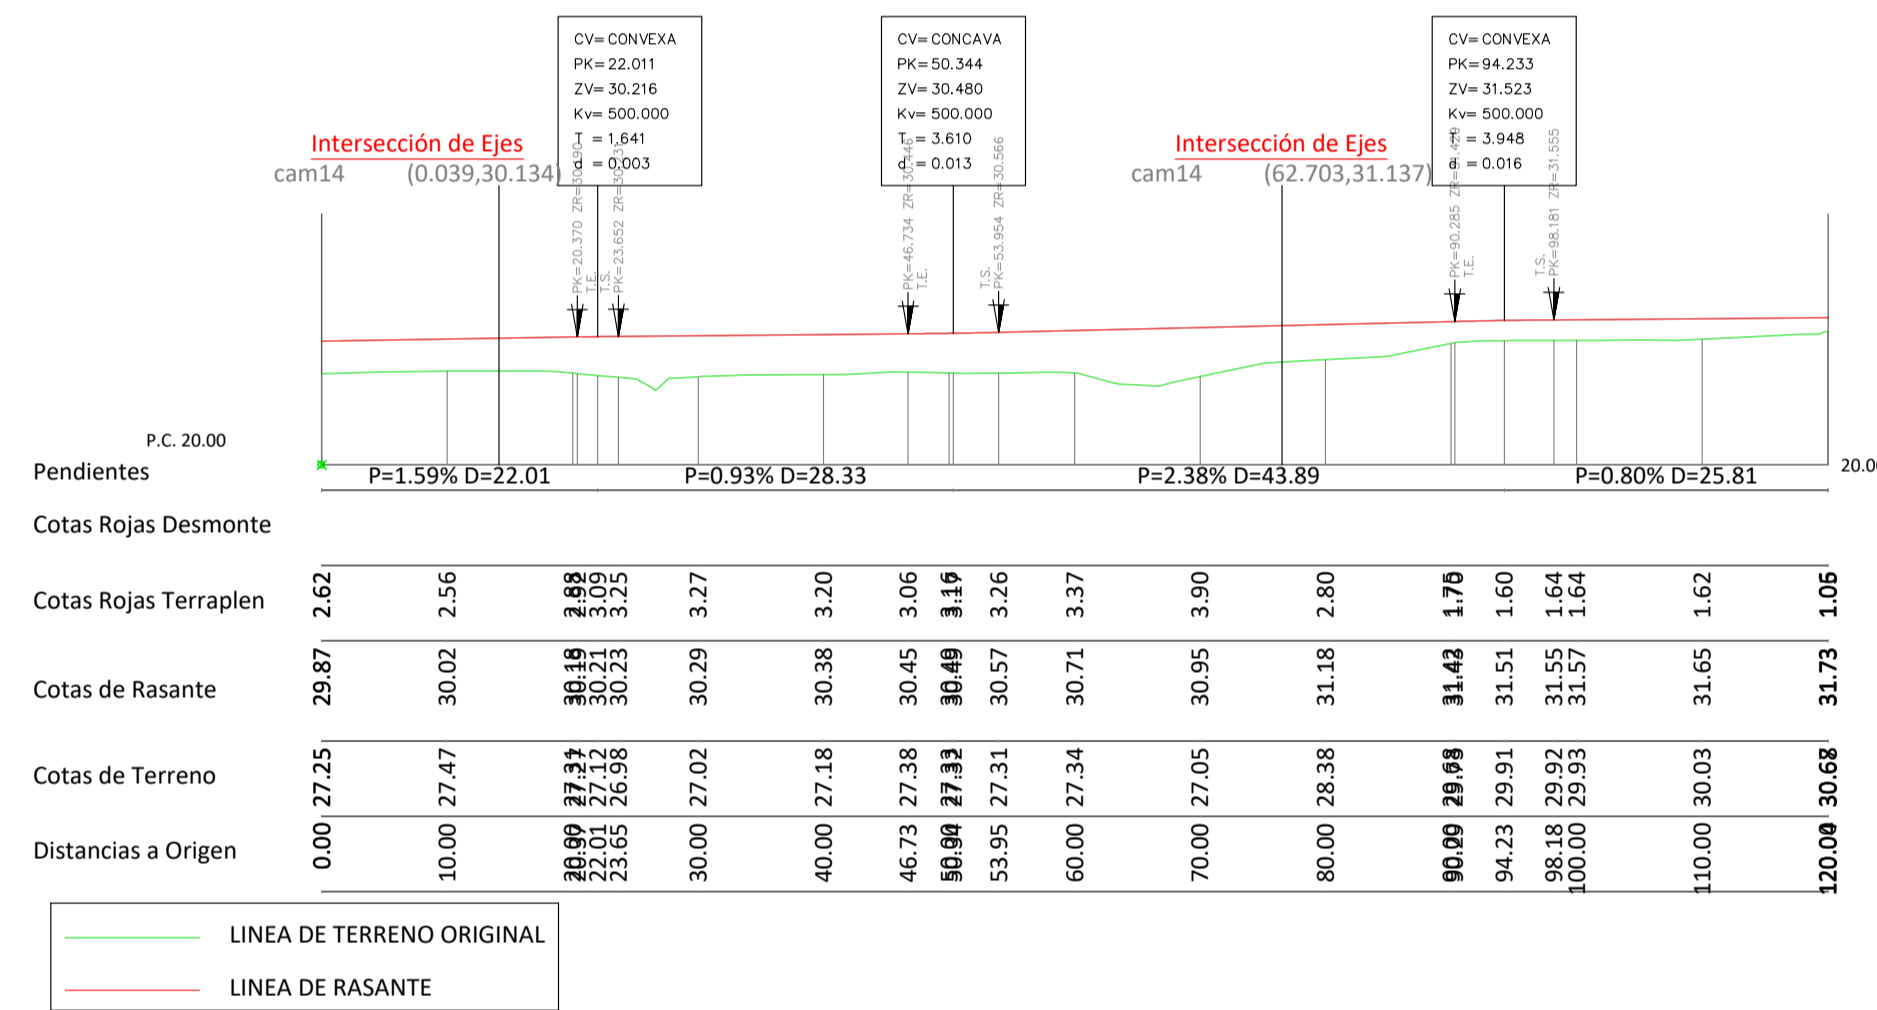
CV= CONVEXA
PK= 22.011
ZV= 30.216
Kv= 500.000
T = 1.641
d = 0.003

CV= CONCAVA
PK= 50.344
ZV= 30.480
Kv= 500.000
T = 3.610
d = 0.013

CV= CONVEXA
PK= 94.233
ZV= 31.523
Kv= 500.000
T = 3.948
d = 0.016

Intersección de Ejes
cam14 (0.039,30.134)

Intersección de Ejes
cam14 (62.703,31.137)

PK=20.370 ZR=30.190 T.E.
T.S. PK=23.652 ZR=30.231
PK=46.734 ZR=30.446 T.E.
T.S. PK=53.954 ZR=30.566
PK=90.285 ZR=31.420 T.E.
T.S. PK=98.181 ZR=31.555

P.C. 20.00

20.00

Pendientes
P=1.59% D=22.01 P=0.93% D=28.33 P=2.38% D=43.89 P=0.80% D=25.81

Cotas Rojas Desmonte

Cotas Rojas Terraplen
2.62 2.56 2.88 2.92 3.09 3.25 3.27 3.20 3.06 3.16 3.17 3.26 3.37 3.90 2.80 1.75 1.70 1.60 1.64 1.64 1.62 1.05

Cotas de Rasante
29.87 30.02 30.18 30.19 30.21 30.23 30.29 30.38 30.45 30.49 30.49 30.57 30.71 30.95 31.18 31.42 31.43 31.51 31.55 31.57 31.65 31.73

Cotas de Terreno
27.25 27.47 27.31 27.27 27.12 26.98 27.02 27.18 27.38 27.33 27.32 27.31 27.34 27.05 28.38 29.68 29.73 29.91 29.92 29.93 30.03 30.68

Distancias a Origen
0.00 10.00 20.00 20.37 22.01 23.65 30.00 40.00 46.73 50.00 50.34 53.95 60.00 70.00 80.00 90.00 90.29 94.23 98.18 100.00 110.00 120.00

LINEA DE TERRENO ORIGINAL
LINEA DE RASANTE